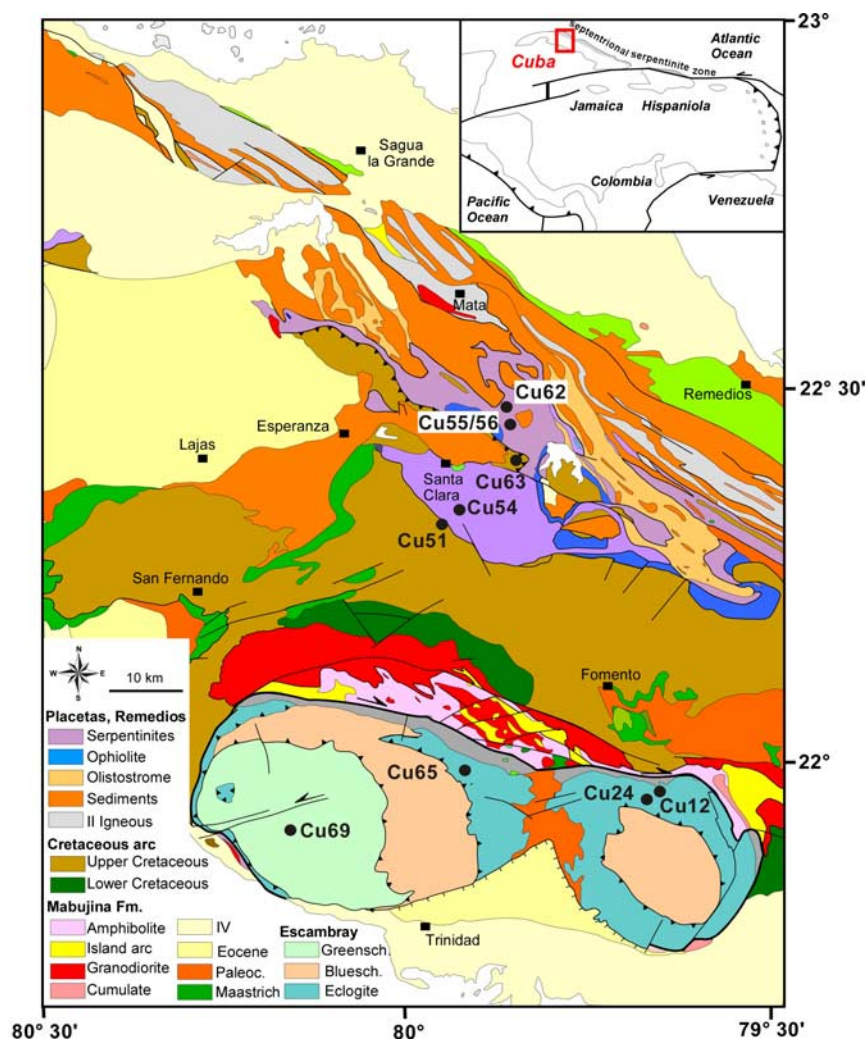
23°
Cuba
septentrional serpentinite zone
Atlantic Ocean
Jamaica
Hispaniola
Pacific Ocean
Colombia
Venezuela
Sagua la Grande
Mata
Remedios
22° 30'
Cu62
Cu55/56
Esperanza
Lajas
Santa Clara
Cu63
Cu54
Cu51
San Fernando
N
W
E
S
10 km
Fomento
Placetas, Remedios
Serpentinites
Ophiolite
Olistostrome
Sediments
II Igneous
Cretaceous arc
Upper Cretaceous
Lower Cretaceous
Mabujina Fm.
Amphibolite
Island arc
Granodiorite
Cumulate
IV
Eocene
Paleoc.
Maastrich
Escambray
Greensch.
Bluesch.
Eclogite
Cu65
Cu24
Cu12
22°
Cu69
Trinidad
80° 30'
80°
79° 30'